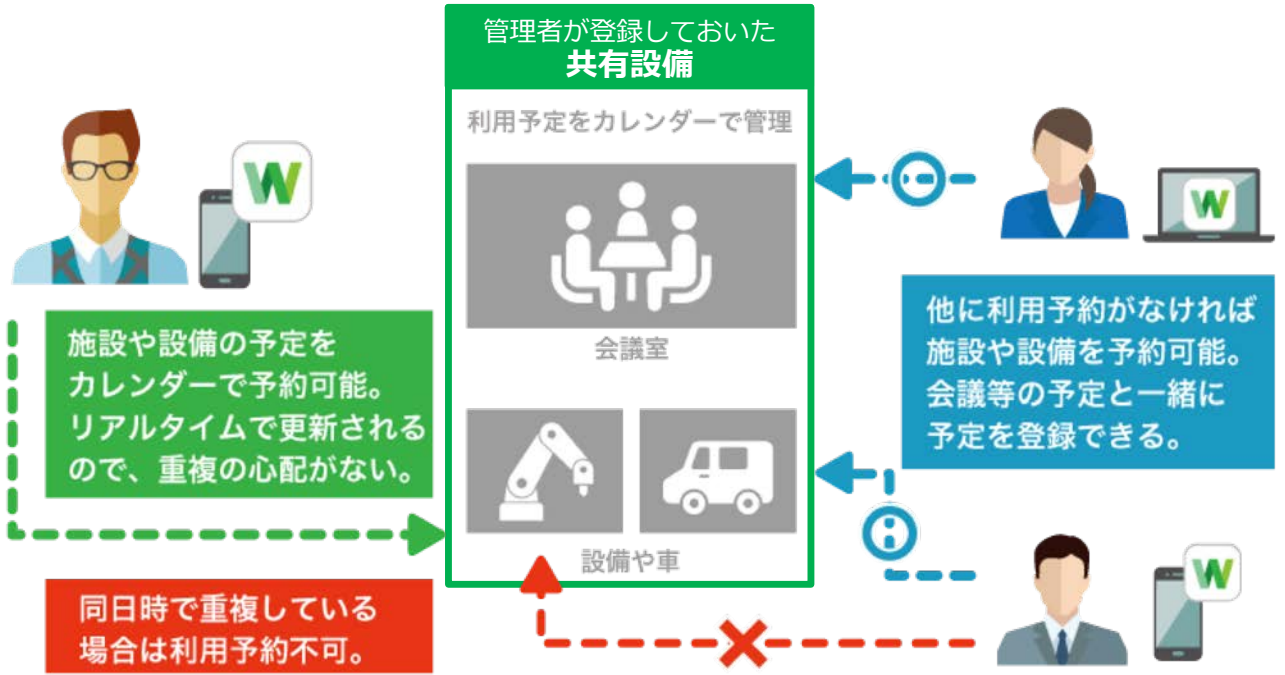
管理者が登録しておいた
共有設備

利用予定をカレンダーで管理

会議室

設備や車

施設や設備の予定をカレンダーで予約可能。リアルタイムで更新されるので、重複の心配がない。

他に利用予約がなければ施設や設備を予約可能。会議等の予定と一緒に予定を登録できる。

同日時で重複している場合は利用予約不可。

W

W

W